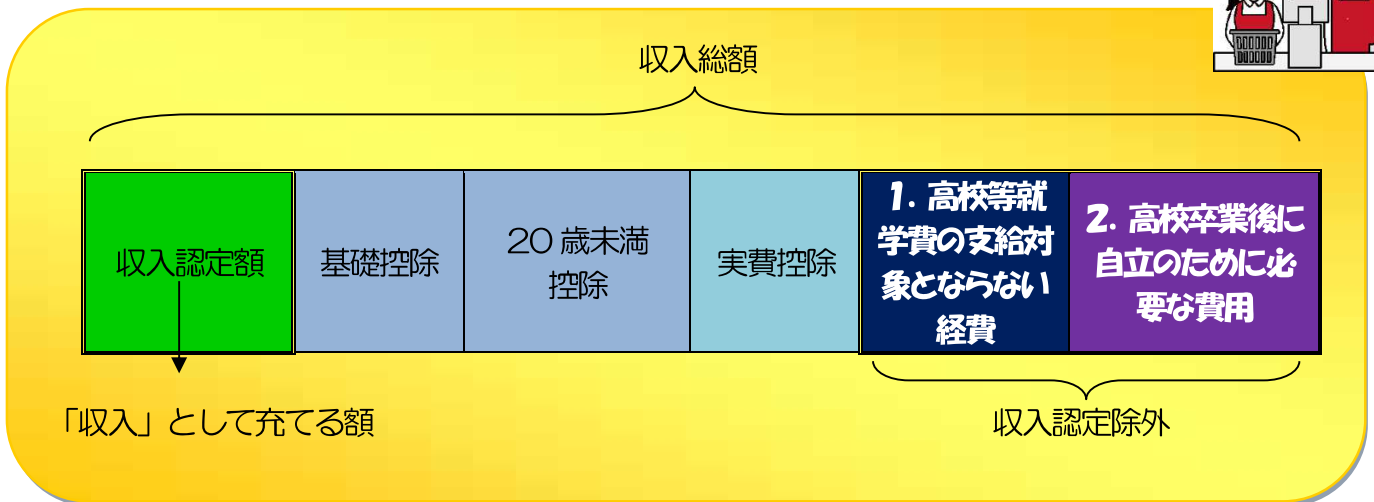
収入総額

| 収入認定額 | 基礎控除 | 20歳未満控除 | 実費控除 | 1. 高校等就学費の支給対象とならない経費 | 2. 高校卒業後に自立のために必要な費用 |
|---|---|---|---|---|---|

「収入」として充てる額

収入認定除外